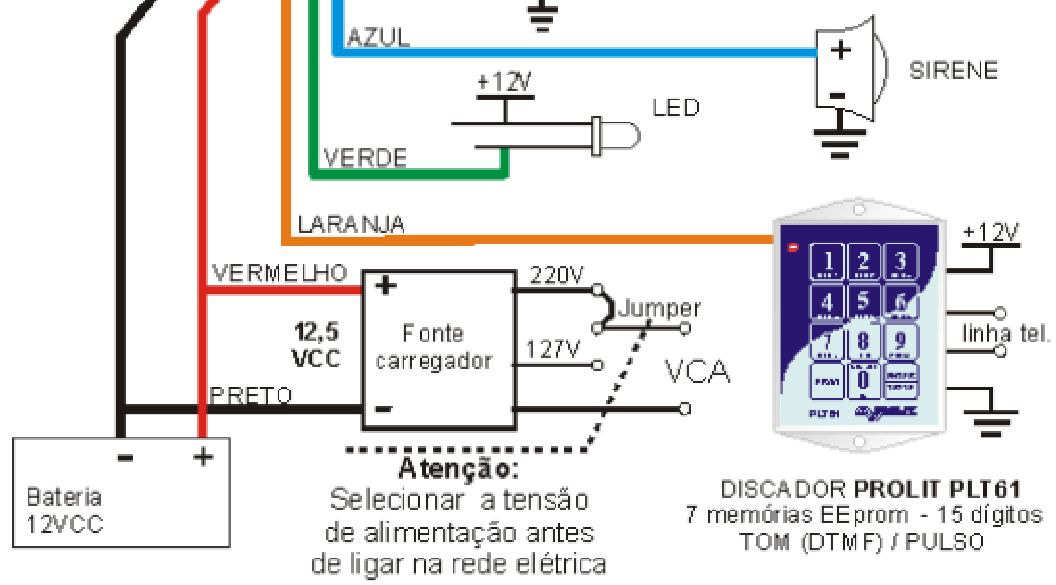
AZUL

+

-

SIRENE

+12V

LED

VERDE

LARANJA

+12V

1 2 3
4 5 6
7 8 9
PROG 0

PLT61

linha tel.

VERMELHO

+

Fonte carregador

-

220V

Jumper

127V

VCA

12,5 VCC

PRETO

-

+

Bateria 12VCC

Atenção:
Selecionar a tensão de alimentação antes de ligar na rede elétrica

DISCADOR PROLIT PLT61
7 memórias EEprom - 15 dígitos
TOM (DTMF) / PULSO